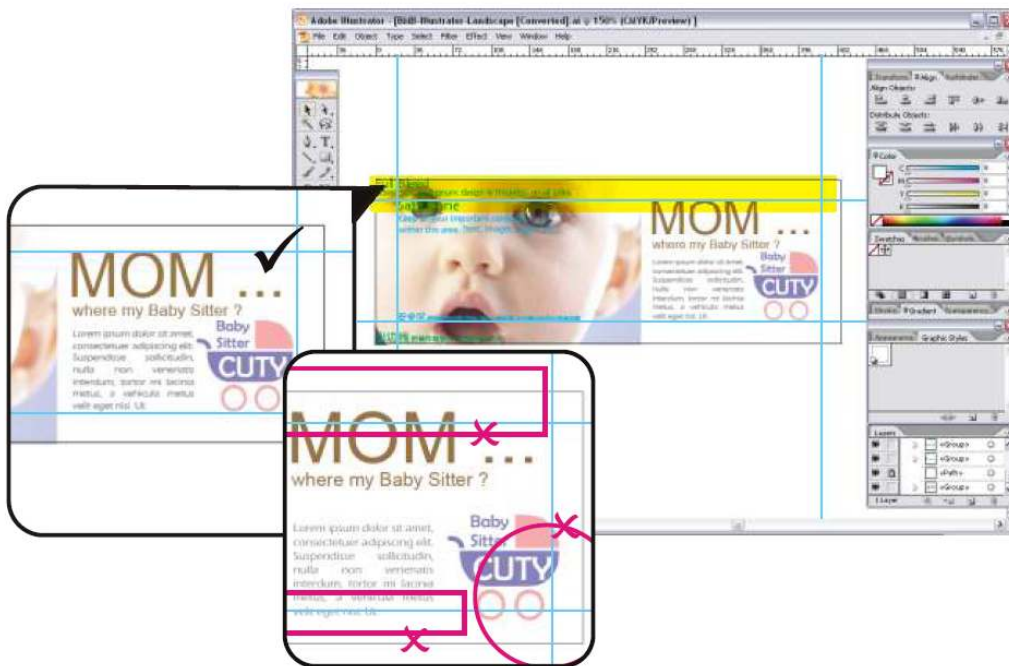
Adobe Illustrator - [BiBi-Illustrator-Landscape [Converted] @ 150% (CMYK/Preview)]

File Edit Object Type Select Filter Effect View Window Help

MOM ...
where my Baby Sitter ?

Lorem ipsum dolor sit amet, consectetuer adipiscing elit. Suspendisse sollicitudin, nulla non venenatis interdum, tortor mi lacinia metus, a vehicula metus velit eget nisl. Ut.

Baby Sitter
CUTY

Safe Line
Keep all your important content within this area. Text, images, etc.

MOM ...
where my Baby Sitter ?

Lorem ipsum dolor sit amet, consectetuer adipiscing elit. Suspendisse sollicitudin, nulla non venenatis interdum, tortor mi lacinia metus, a vehicula metus velit eget nisl. Ut.

Baby Sitter
CUTY

MOM ...
where my Baby Sitter ?

Lorem ipsum dolor sit amet, consectetuer adipiscing elit. Suspendisse sollicitudin, nulla non venenatis interdum, tortor mi lacinia metus, a vehicula metus velit eget nisl. Ut.

Baby Sitter
CUTY

Transform Align Pathfinder
Align Objects:
Distribute Objects:
Color
Swatches Brushes Symbols
Stroke Gradient Transparency
Appearance Graphic Styles
Layers
<Group>
<Group>
<Path>
<Group>
1 Layer